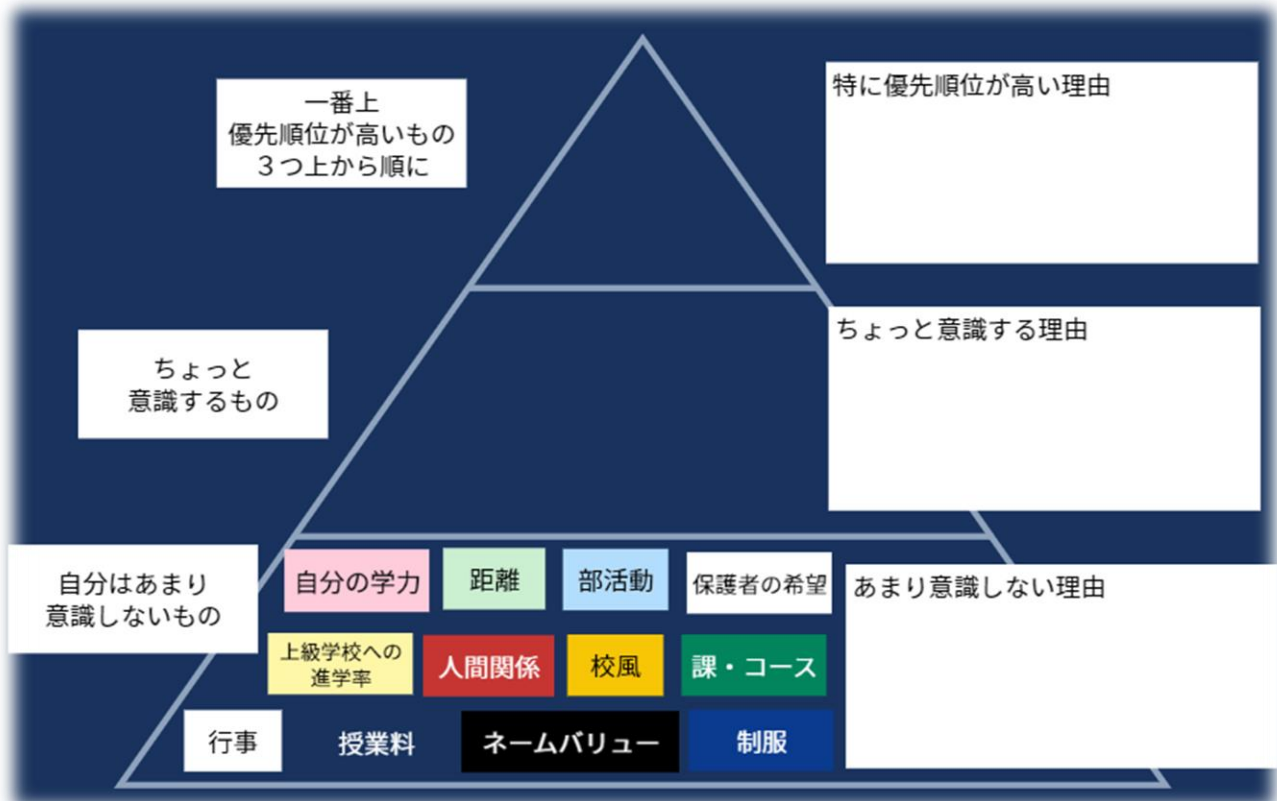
一番上
優先順位が高いもの
３つ上から順に

特に優先順位が高い理由

ちょっと
意識するもの

ちょっと意識する理由

自分はあまり
意識しないもの

あまり意識しない理由

自分の学力
距離
部活動
保護者の希望
上級学校への進学率
人間関係
校風
課・コース
行事
授業料
ネームバリュー
制服